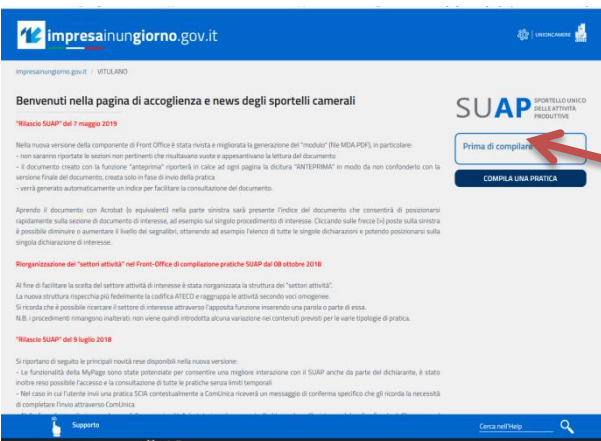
impresainungiorno.gov.it

UNIONCAMERE

impresainungiorno.gov.it / VITULANO

Benvenuti nella pagina di accoglienza e news degli sportelli camerali

SUAP SPORTELLO UNICO DELLE ATTIVITÀ PRODUTTIVE

Prima di compilare

COMPILA UNA PRATICA

"Rilascio SUAP" del 7 maggio 2019

Nella nuova versione della componente di Front Office è stata rivista e migliorata la generazione del "modulo" (file MDA.PDF), in particolare:
- non saranno riportate le sezioni non pertinenti che risultavano vuote e appesantivano la lettura del documento
- il documento creato con la funzione "anteprima" riporterà in calce ad ogni pagina la dicitura "ANTEPRIMA" in modo da non confonderlo con la versione finale del documento, creata solo in fase di invio della pratica.
- verrà generato automaticamente un indice per facilitare la consultazione del documento.

Aprendo il documento con Acrobat (o equivalenti) nella parte sinistra sarà presente l'indice del documento che consentirà di posizionarsi rapidamente sulla sezione di documento di interesse, ad esempio sul singolo procedimento di interesse. Cliccando sulle frecce (>) poste sulla sinistra è possibile diminuire o aumentare il livello dei segnalibri, ottenendo ad esempio l'elenco di tutte le singole dichiarazioni e potendo posizionarsi sulla singola dichiarazione di interesse.

Riorganizzazione dei "settori attività" nel Front-Office di compilazione pratiche SUAP dal 08 ottobre 2018

Al fine di facilitare la scelta del settore attività di interesse è stata riorganizzata la struttura dei "settori attività".
La nuova struttura rispecchia più fedelmente la codifica ATECO e raggruppa le attività secondo voci omogenee.
Si ricorda che è possibile ricercare il settore di interesse attraverso l'apposita funzione inserendo una parola o parte di essa.
N.B. I procedimenti rimangono inalterati: non viene quindi introdotta alcuna variazione nei contenuti previsti per le varie tipologie di pratica.

"Rilascio SUAP" del 9 luglio 2018

Si riportano di seguito le principali novità rese disponibili nella nuova versione:
- Le funzionalità della MyPage sono state potenziate per consentire una migliore interazione con il SUAP anche da parte del dichiarante, è stato inoltre reso possibile l'accesso e la consultazione di tutte le pratiche senza limiti temporali
- Nel caso in cui l'utente invii una pratica SCIA contestualmente a ComUnica riceverà un messaggio di conferma specifico che gli ricorda la necessità di completare l'invio attraverso ComUnica
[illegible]

Supporto

Cerca nell'Help